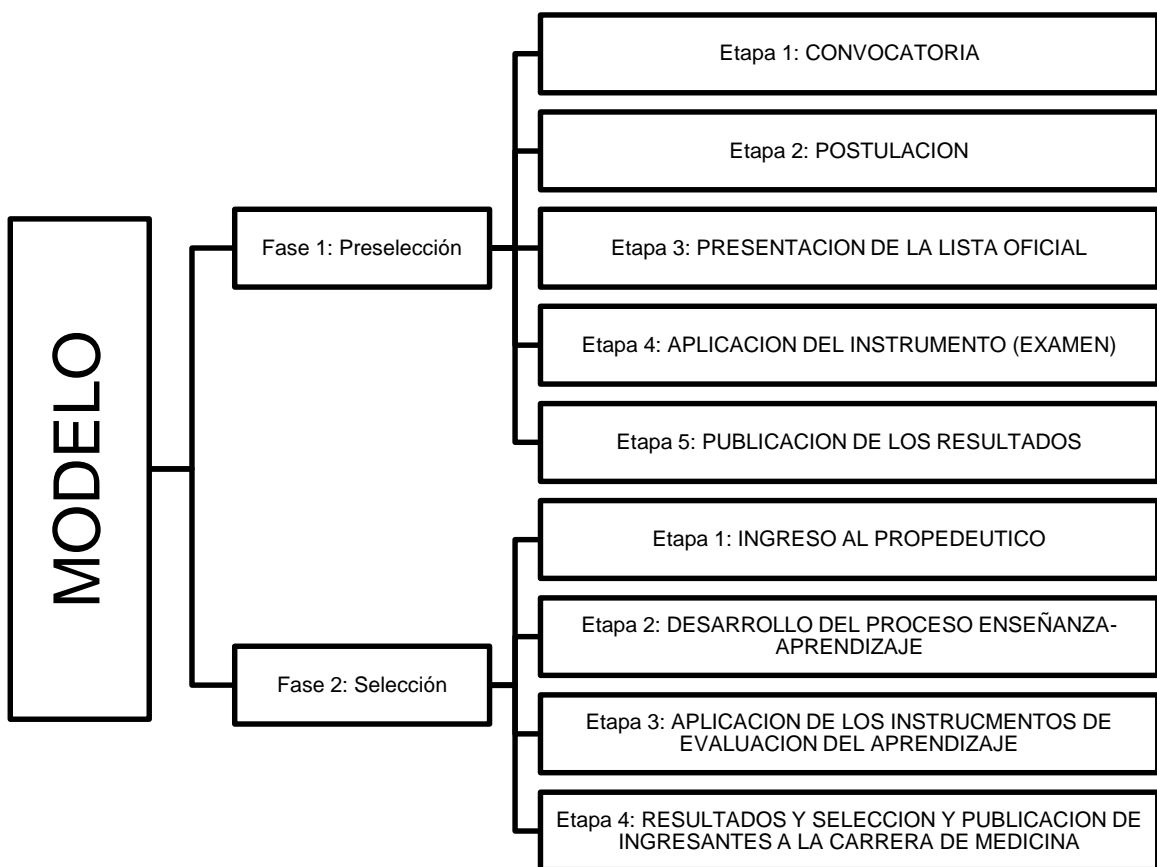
MODELO

Fase 1: Preselección

Etapa 1: CONVOCATORIA

Etapa 2: POSTULACION

Etapa 3: PRESENTACION DE LA LISTA OFICIAL

Etapa 4: APLICACION DEL INSTRUMENTO (EXAMEN)

Etapa 5: PUBLICACION DE LOS RESULTADOS

Fase 2: Selección

Etapa 1: INGRESO AL PROPEDEUTICO

Etapa 2: DESARROLLO DEL PROCESO ENSEÑANZA-APRENDIZAJE

Etapa 3: APLICACION DE LOS INSTRUCMENTOS DE EVALUACION DEL APRENDIZAJE

Etapa 4: RESULTADOS Y SELECCION Y PUBLICACION DE INGRESANTES A LA CARRERA DE MEDICINA